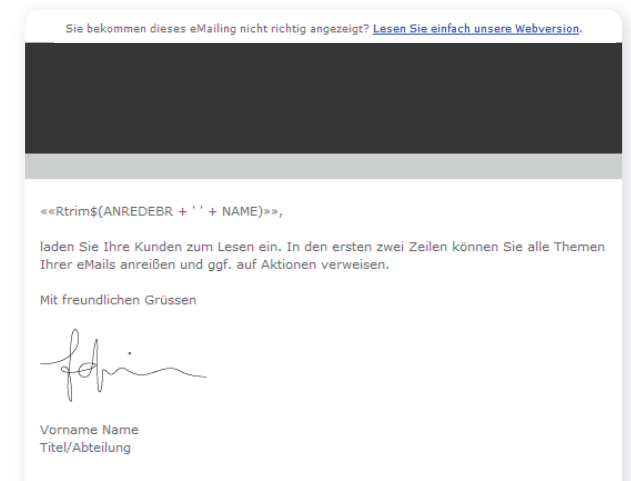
Sie bekommen dieses eMailing nicht richtig angezeigt? Lesen Sie einfach unsere Webversion.

««Rtrim$(ANREDEBR + ' ' + NAME)»»,

laden Sie Ihre Kunden zum Lesen ein. In den ersten zwei Zeilen können Sie alle Themen Ihrer eMails anreißen und ggf. auf Aktionen verweisen.

Mit freundlichen Grüssen

Vorname Name
Titel/Abteilung